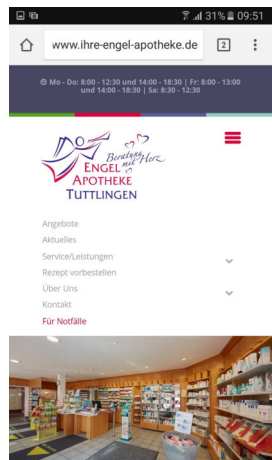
31% 09:51

www.ihre-engel-apotheke.de 2

Mo - Do: 8:00 - 12:30 und 14:00 - 18:30 | Fr: 8:00 - 13:00 und 14:00 - 18:30 | Sa: 8:30 - 12:30

Beratung mit Herz
ENGEL APOTHEKE
TUTTLINGEN

Angebote
Aktuelles
Service/Leistungen
Rezept vorbestellen
Über Uns
Kontakt
Für Notfälle